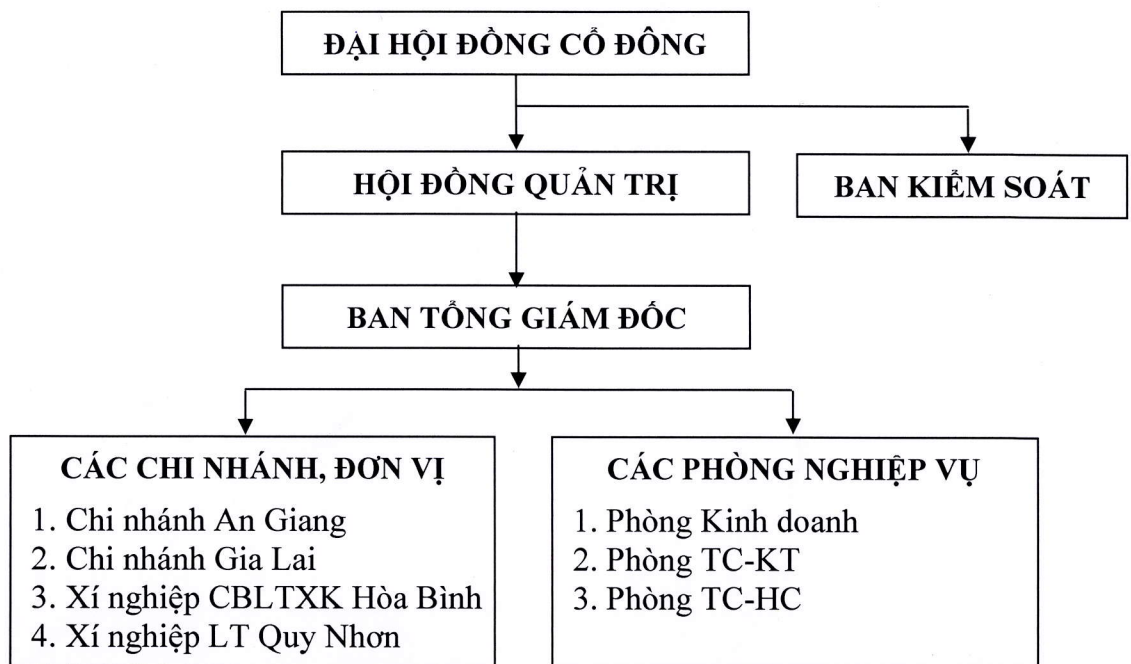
ĐẠI HỘI ĐỒNG CỔ ĐÔNG

HỘI ĐỒNG QUẢN TRỊ

BAN KIỂM SOÁT

BAN TỔNG GIÁM ĐỐC

CÁC CHI NHÁNH, ĐƠN VỊ

1. Chi nhánh An Giang
2. Chi nhánh Gia Lai
3. Xí nghiệp CBLTXK Hòa Bình
4. Xí nghiệp LT Quy Nhơn

CÁC PHÒNG NGHIỆP VỤ

1. Phòng Kinh doanh
2. Phòng TC-KT
3. Phòng TC-HC